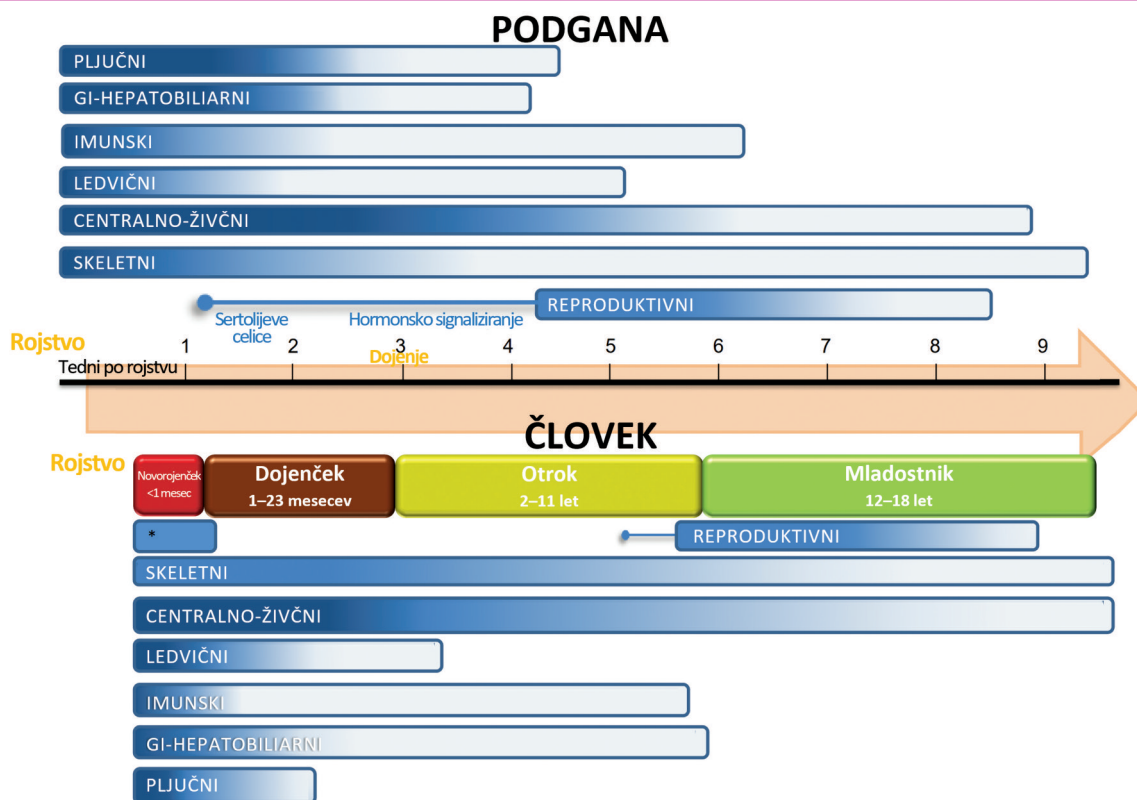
PODGANA

PLJUČNI

GI-HEPATOBILIARNI

IMUNSKI

LEDVIČNI

CENTRALNO-ŽIVČNI

SKELETNI

Sertolijeve celice

Hormonsko signaliziranje

REPRODUKTIVNI

Rojstvo

Tedni po rojstvu

1 2 3 4 5 6 7 8 9

Dojenje

ČLOVEK

Rojstvo

Novorojenček <1 mesec

Dojenček 1–23 mesecev

Otrok 2–11 let

Mladostnik 12–18 let

*

REPRODUKTIVNI

SKELETNI

CENTRALNO-ŽIVČNI

LEDVIČNI

IMUNSKI

GI-HEPATOBILIARNI

PLJUČNI